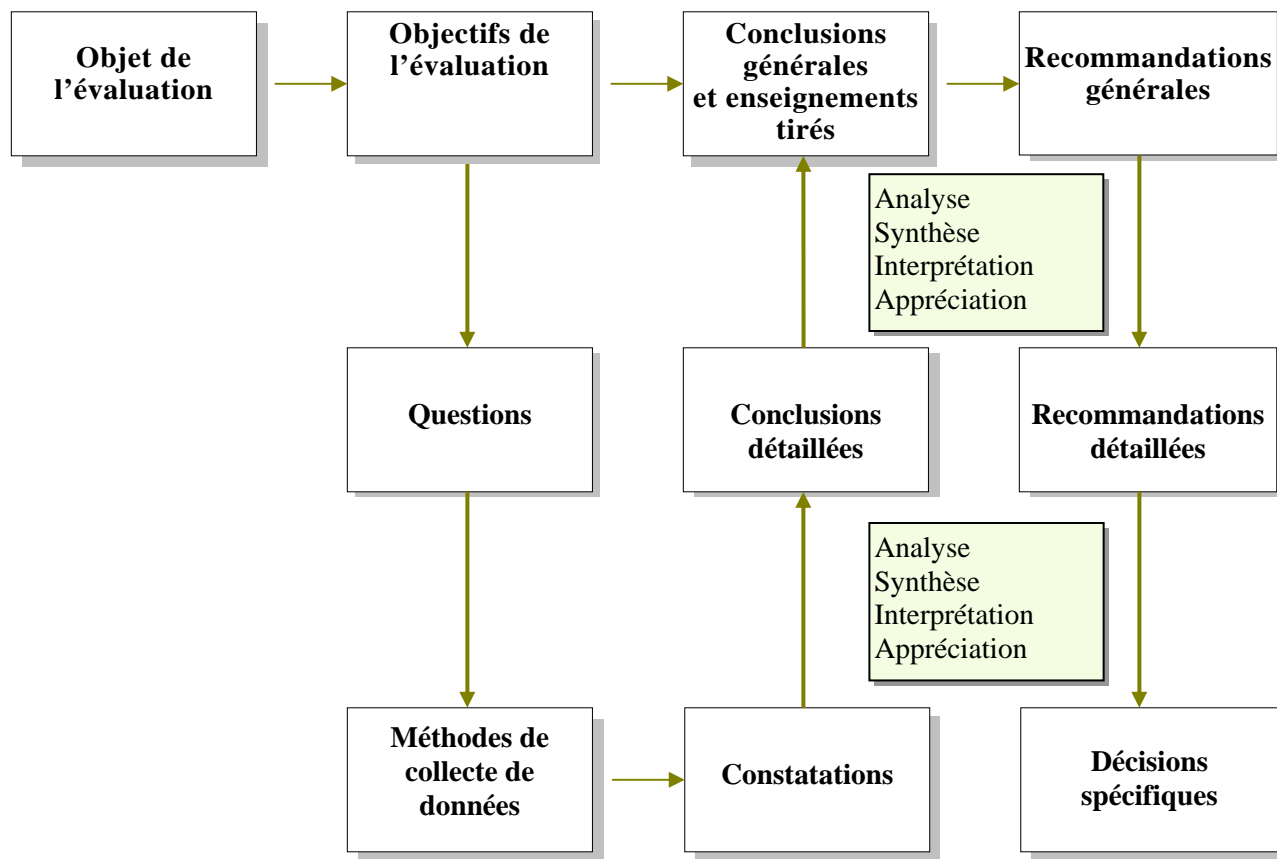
Objet de l’évaluation

Objectifs de l’évaluation

Conclusions générales et enseignements tirés

Recommandations générales

Analyse
Synthèse
Interprétation
Appréciation

Questions

Conclusions détaillées

Recommandations détaillées

Analyse
Synthèse
Interprétation
Appréciation

Méthodes de collecte de données

Constatations

Décisions spécifiques